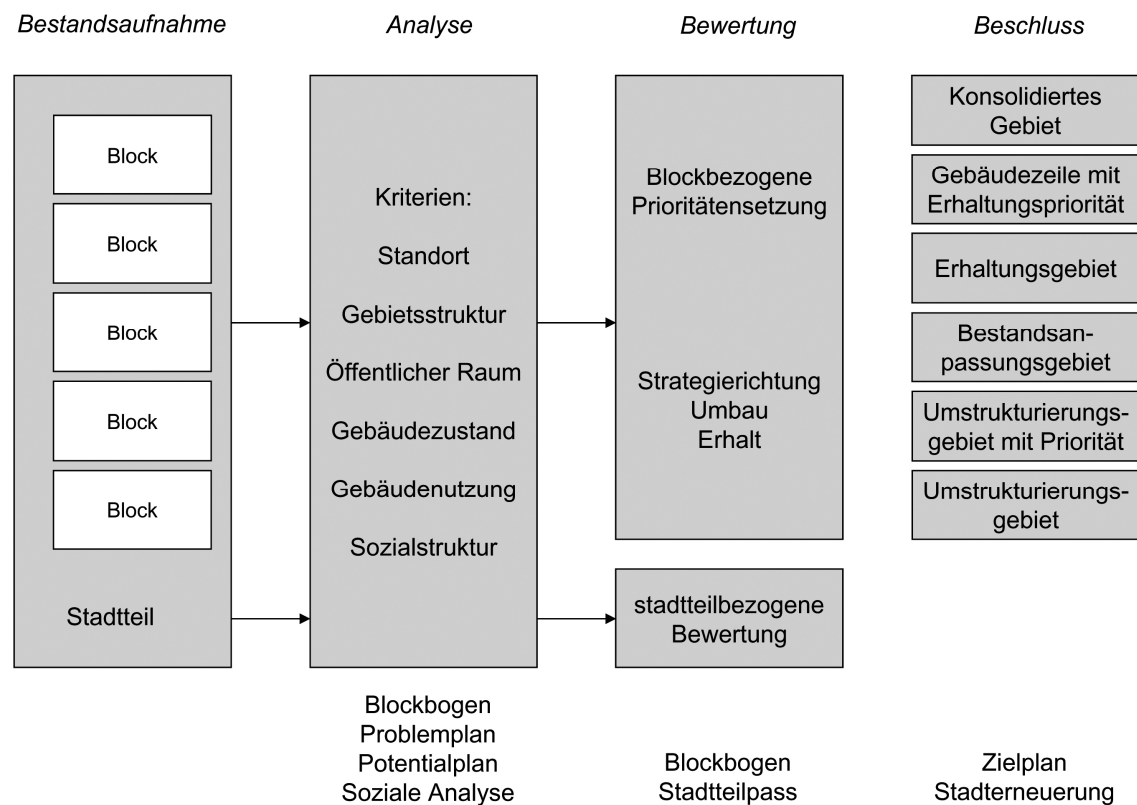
*Bestandsaufnahme*

Block

Block

Block

Block

Block

Stadtteil

*Analyse*

Kriterien:

Standort

Gebietsstruktur

Öffentlicher Raum

Gebäudezustand

Gebäudenutzung

Sozialstruktur

Blockbogen
Problemplan
Potentialplan
Soziale Analyse

*Bewertung*

Blockbezogene Prioritätensetzung

Strategierichtung
Umbau
Erhalt

stadtteilbezogene Bewertung

Blockbogen
Stadtteilpass

*Beschluss*

Konsolidiertes Gebiet

Gebäudezeile mit Erhaltungspriorität

Erhaltungsgebiet

Bestandsanpassungsgebiet

Umstrukturierungsgebiet mit Priorität

Umstrukturierungsgebiet

Zielplan
Stadterneuerung